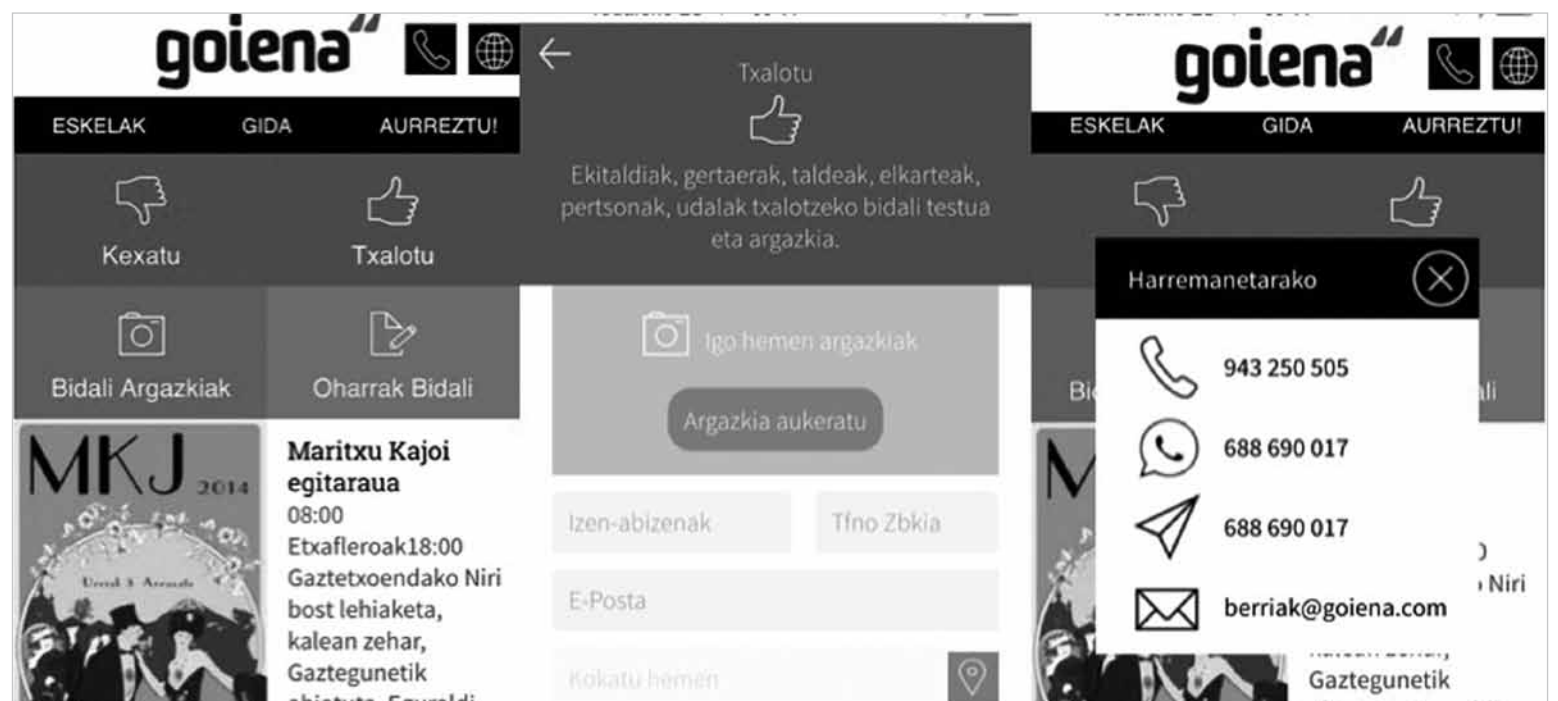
goiena

ESKELAK GIDA AURREZTU!

Kexatu

Txalotu

Bidali Argazkiak

Oharrak Bidali

MKJ 2014

Maritxu Kajoi egitaraua
08:00 Etxafleroak18:00 Gaztetxoendako Niri bost lehiaketa, kalean zehar, Gaztegunetik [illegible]

Txalotu

Ekitaldiak, gertaerak, taldeak, elkarteak, pertsonak, udalak txalotzeko bidali testua eta argazkia.

Igo hemen argazkiak

Argazkia aukeratu

Izen-abizenak

Tfno Zbkia

E-Posta

Kokatu hemen

goiena

ESKELAK GIDA AURREZTU!

Harremanetarako

943 250 505

688 690 017

688 690 017

berriak@goiena.com

Bi

ali

Niri

Gaztegunetik